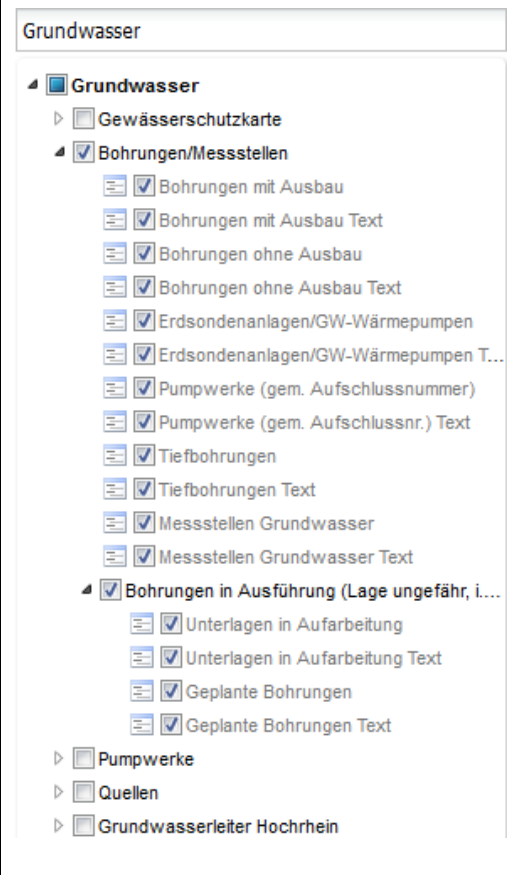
Grundwasser

Grundwasser
Gewässerschutzkarte
Bohrungen/Messstellen
Bohrungen mit Ausbau
Bohrungen mit Ausbau Text
Bohrungen ohne Ausbau
Bohrungen ohne Ausbau Text
Erdsondenanlagen/GW-Wärmepumpen
Erdsondenanlagen/GW-Wärmepumpen T...
Pumpwerke (gem. Aufschlussnummer)
Pumpwerke (gem. Aufschlussnr.) Text
Tiefbohrungen
Tiefbohrungen Text
Messstellen Grundwasser
Messstellen Grundwasser Text
Bohrungen in Ausführung (Lage ungefähr, i....
Unterlagen in Aufarbeitung
Unterlagen in Aufarbeitung Text
Geplante Bohrungen
Geplante Bohrungen Text
Pumpwerke
Quellen
Grundwasserleiter Hochrhein